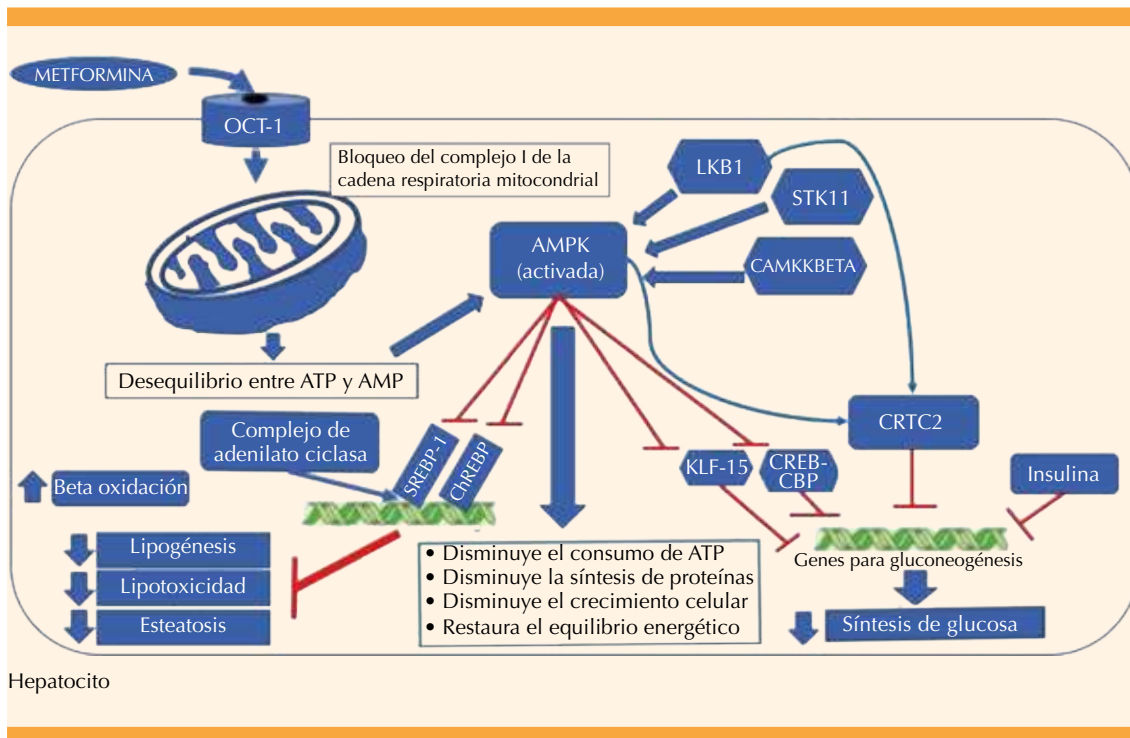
METFORMINA

OCT-1

Bloqueo del complejo I de la cadena respiratoria mitocondrial

LKB1

STK11

AMPK (activada)

CAMKKBETA

Desequilibrio entre ATP y AMP

Complejo de adenilato ciclasa

SREBP-1

ChREBP

KLF-15

CREB-CBP

CRTC2

Insulina

Beta oxidación

Lipogénesis

Lipotoxicidad

Esteatosis

• Disminuye el consumo de ATP
• Disminuye la síntesis de proteínas
• Disminuye el crecimiento celular
• Restaura el equilibrio energético

Genes para gluconeogénesis

Síntesis de glucosa

Hepatocito